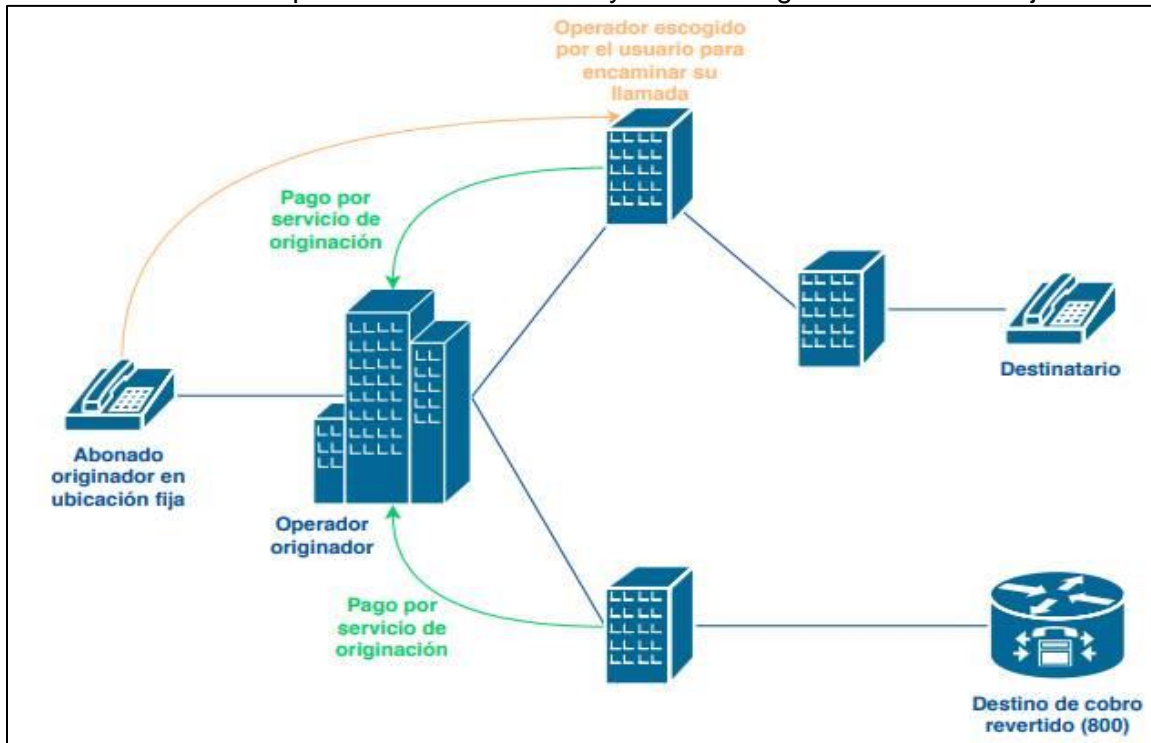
Operador escogido por el usuario para encaminar su llamada

Pago por servicio de originación

Destinatario

Abonado originador en ubicación fija

Operador originador

Pago por servicio de originación

Destino de cobro revertido (800)